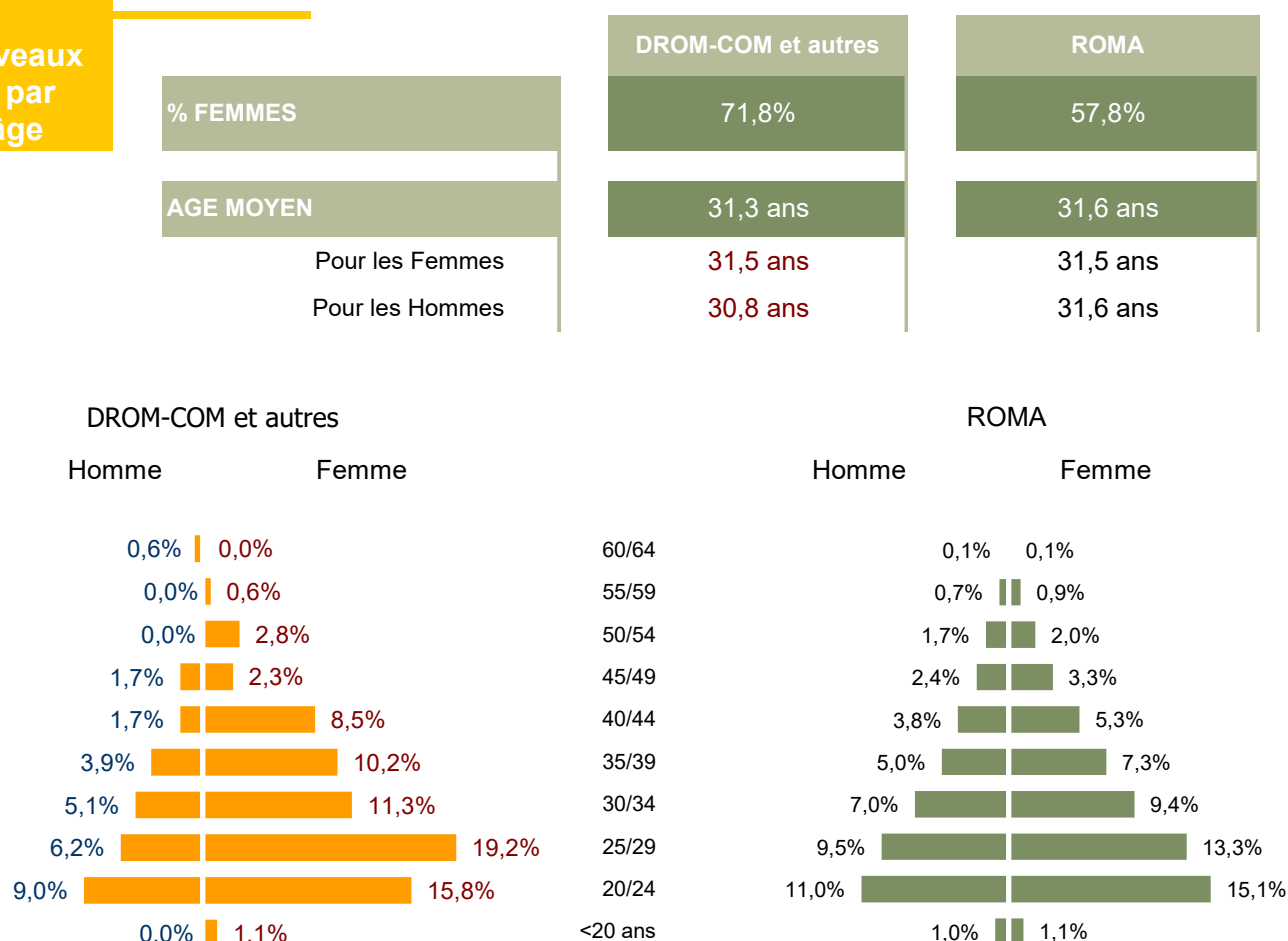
veaux par âge

| | DROM-COM et autres | ROMA |
|---|---|---|
| % FEMMES | 71,8% | 57,8% |
| AGE MOYEN | 31,3 ans | 31,6 ans |
| Pour les Femmes | 31,5 ans | 31,5 ans |
| Pour les Hommes | 30,8 ans | 31,6 ans |

DROM-COM et autres

| Homme | Femme | Âge |
|---|---|---|
| 0,6% | 0,0% | 60/64 |
| 0,0% | 0,6% | 55/59 |
| 0,0% | 2,8% | 50/54 |
| 1,7% | 2,3% | 45/49 |
| 1,7% | 8,5% | 40/44 |
| 3,9% | 10,2% | 35/39 |
| 5,1% | 11,3% | 30/34 |
| 6,2% | 19,2% | 25/29 |
| 9,0% | 15,8% | 20/24 |
| 0,0% | 1,1% | <20 ans |

ROMA

| Homme | Femme | Âge |
|---|---|---|
| 0,1% | 0,1% | 60/64 |
| 0,7% | 0,9% | 55/59 |
| 1,7% | 2,0% | 50/54 |
| 2,4% | 3,3% | 45/49 |
| 3,8% | 5,3% | 40/44 |
| 5,0% | 7,3% | 35/39 |
| 7,0% | 9,4% | 30/34 |
| 9,5% | 13,3% | 25/29 |
| 11,0% | 15,1% | 20/24 |
| 1,0% | 1,1% | <20 ans |